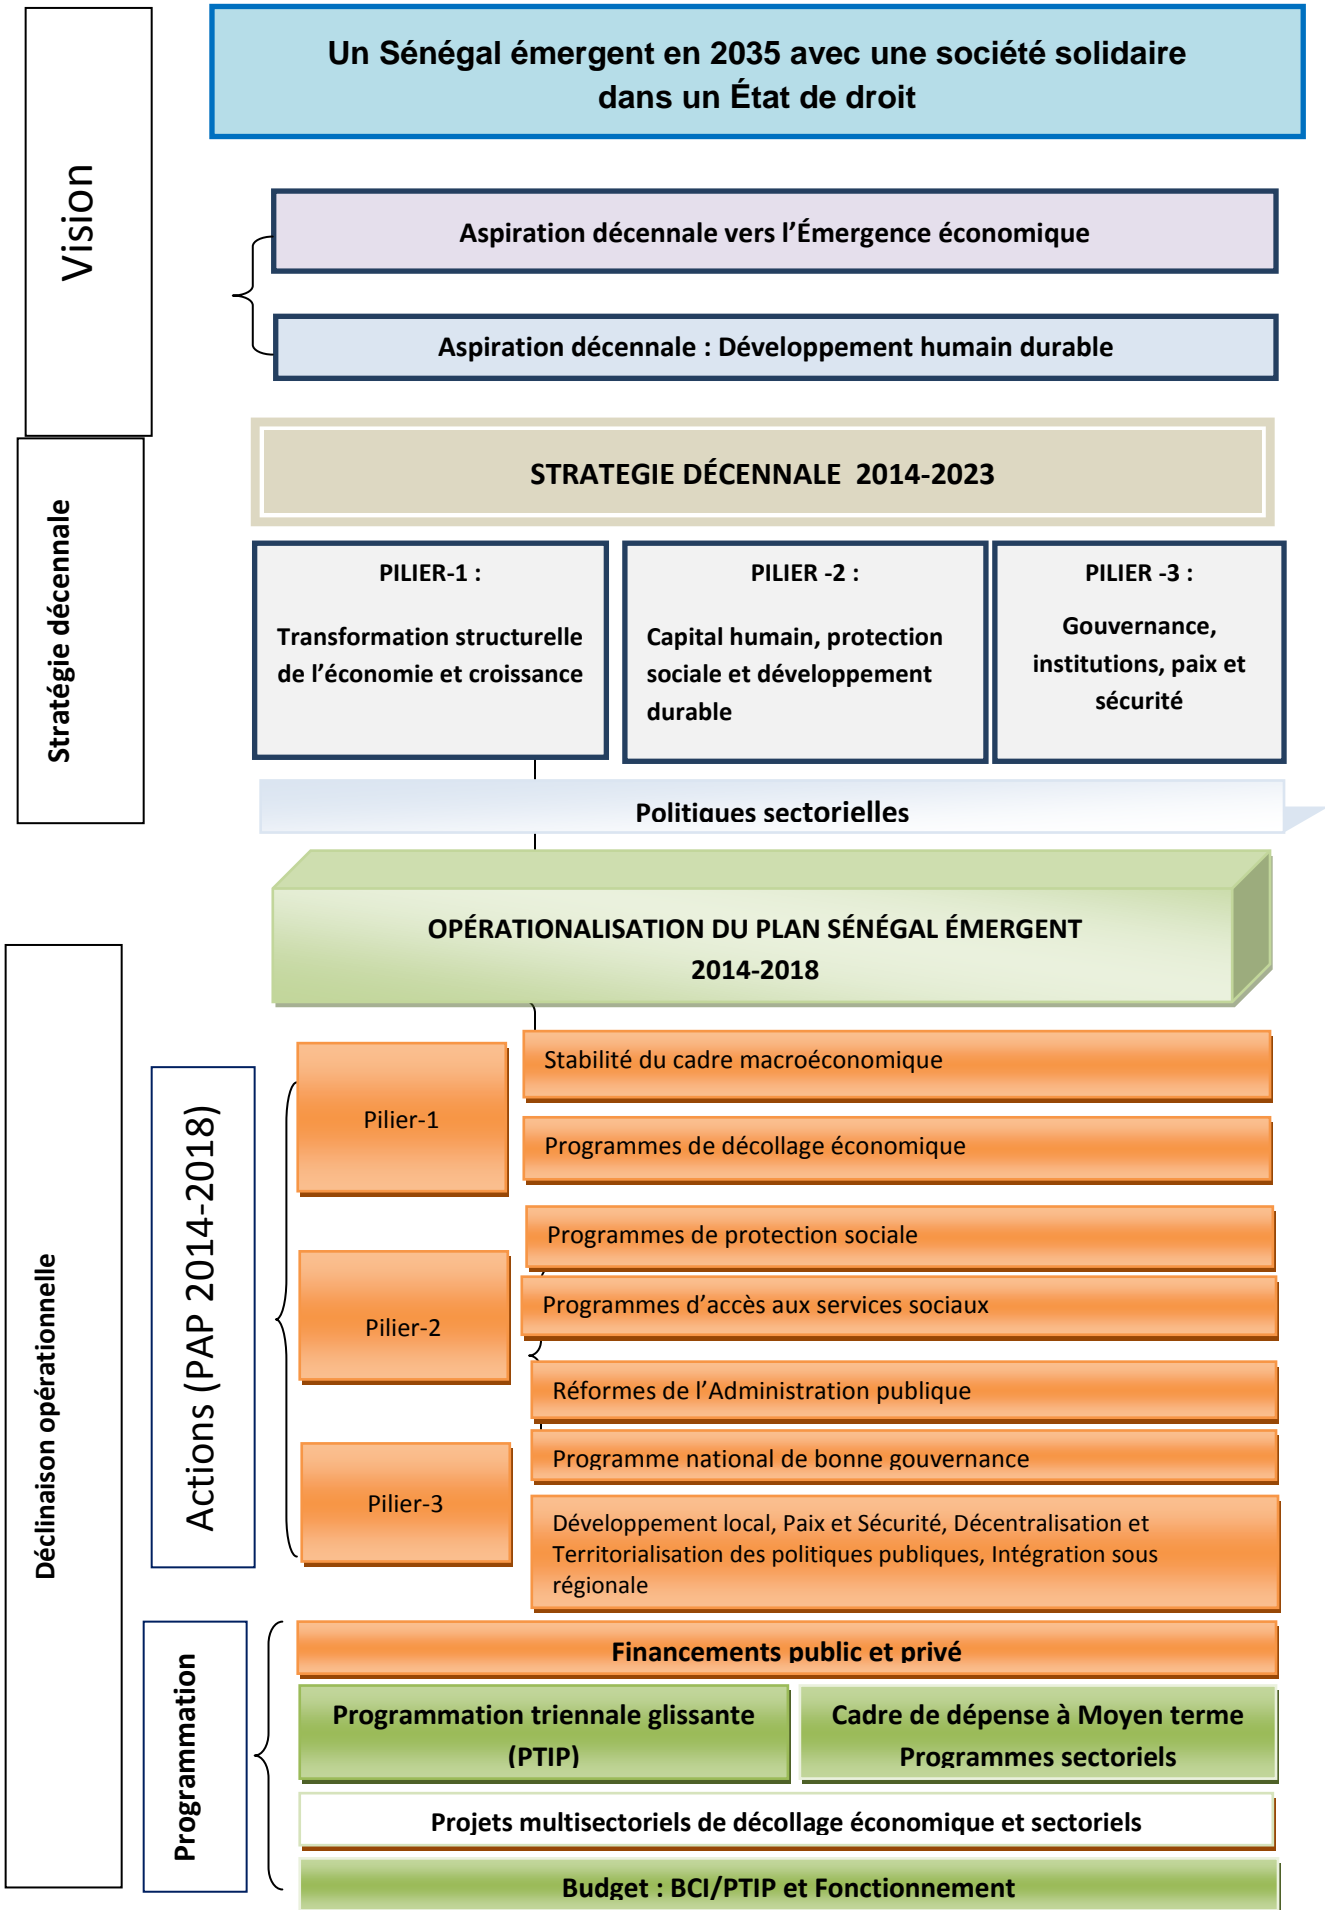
Vision

Un Sénégal émergent en 2035 avec une société solidaire dans un État de droit

Aspiration décennale vers l'Émergence économique

Aspiration décennale : Développement humain durable

Stratégie décennale

STRATEGIE DÉCENNALE 2014-2023

PILIER-1 :

Transformation structurelle de l'économie et croissance

PILIER -2 :

Capital humain, protection sociale et développement durable

PILIER -3 :

Gouvernance, institutions, paix et sécurité

Politiques sectorielles

Déclinaison opérationnelle

OPÉRATIONALISATION DU PLAN SÉNÉGAL ÉMERGENT 2014-2018

Actions (PAP 2014-2018)

Pilier-1

Stabilité du cadre macroéconomique

Programmes de décollage économique

Pilier-2

Programmes de protection sociale

Programmes d'accès aux services sociaux

Pilier-3

Réformes de l'Administration publique

Programme national de bonne gouvernance

Développement local, Paix et Sécurité, Décentralisation et Territorialisation des politiques publiques, Intégration sous régionale

Programmation

Financements public et privé

Programmation triennale glissante (PTIP)

Cadre de dépense à Moyen terme Programmes sectoriels

Projets multisectoriels de décollage économique et sectoriels

Budget : BCI/PTIP et Fonctionnement